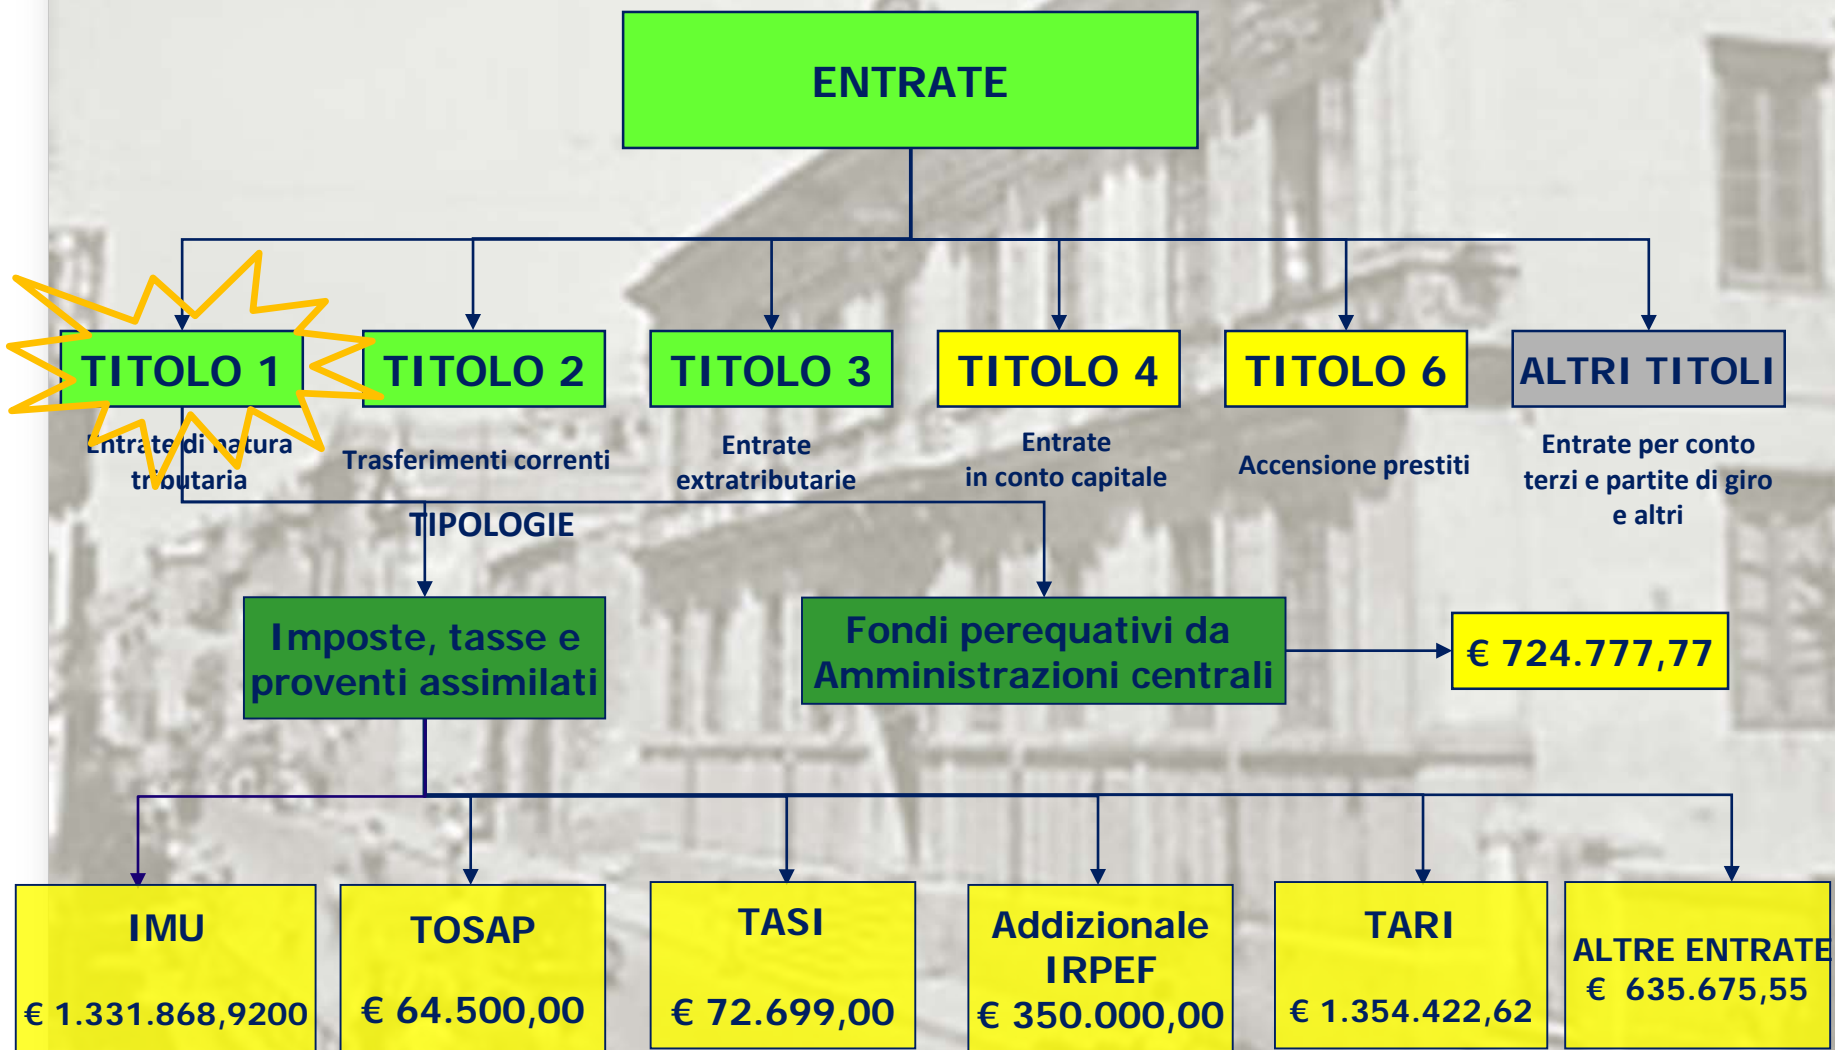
ENTRATE

TITOLO 1
Entrate di natura tributaria

TITOLO 2
Trasferimenti correnti

TITOLO 3
Entrate extratributarie

TITOLO 4
Entrate in conto capitale

TITOLO 6
Accensione prestiti

ALTRI TITOLI
Entrate per conto terzi e partite di giro e altri

TIPOLOGIE

Imposte, tasse e proventi assimilati

Fondi perequativi da Amministrazioni centrali

€ 724.777,77

IMU
€ 1.331.868,9200

TOSAP
€ 64.500,00

TASI
€ 72.699,00

Addizionale IRPEF
€ 350.000,00

TARI
€ 1.354.422,62

ALTRE ENTRATE
€ 635.675,55